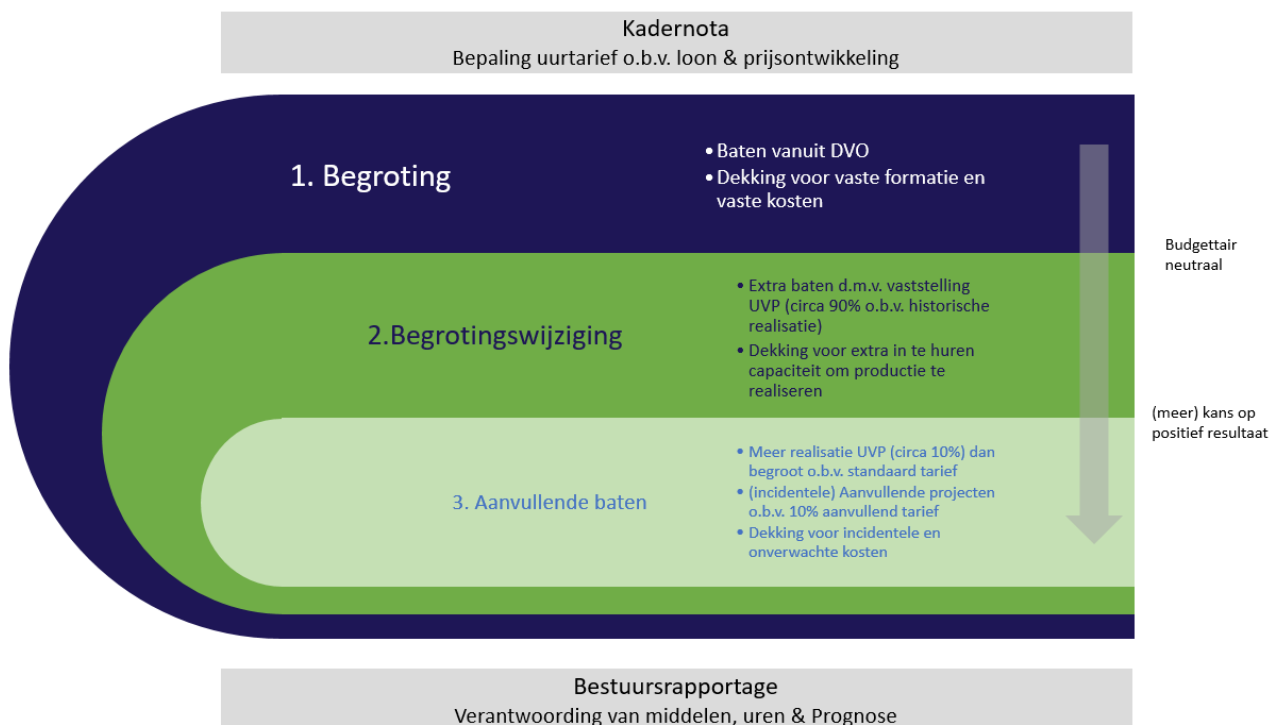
Kadernota
Bepaling uurtarief o.b.v. loon & prijsontwikkeling

1. Begroting

• Baten vanuit DVO
• Dekking voor vaste formatie en vaste kosten

Budgettair neutraal

2.Begrotingswijziging

• Extra baten d.m.v. vaststelling UVP (circa 90% o.b.v. historische realisatie)
• Dekking voor extra in te huren capaciteit om productie te realiseren

(meer) kans op positief resultaat

3. Aanvullende baten

• Meer realisatie UVP (circa 10%) dan begroot o.b.v. standaard tarief
• (incidentele) Aanvullende projecten o.b.v. 10% aanvullend tarief
• Dekking voor incidentele en onverwachte kosten

Bestuursrapportage
Verantwoording van middelen, uren & Prognose